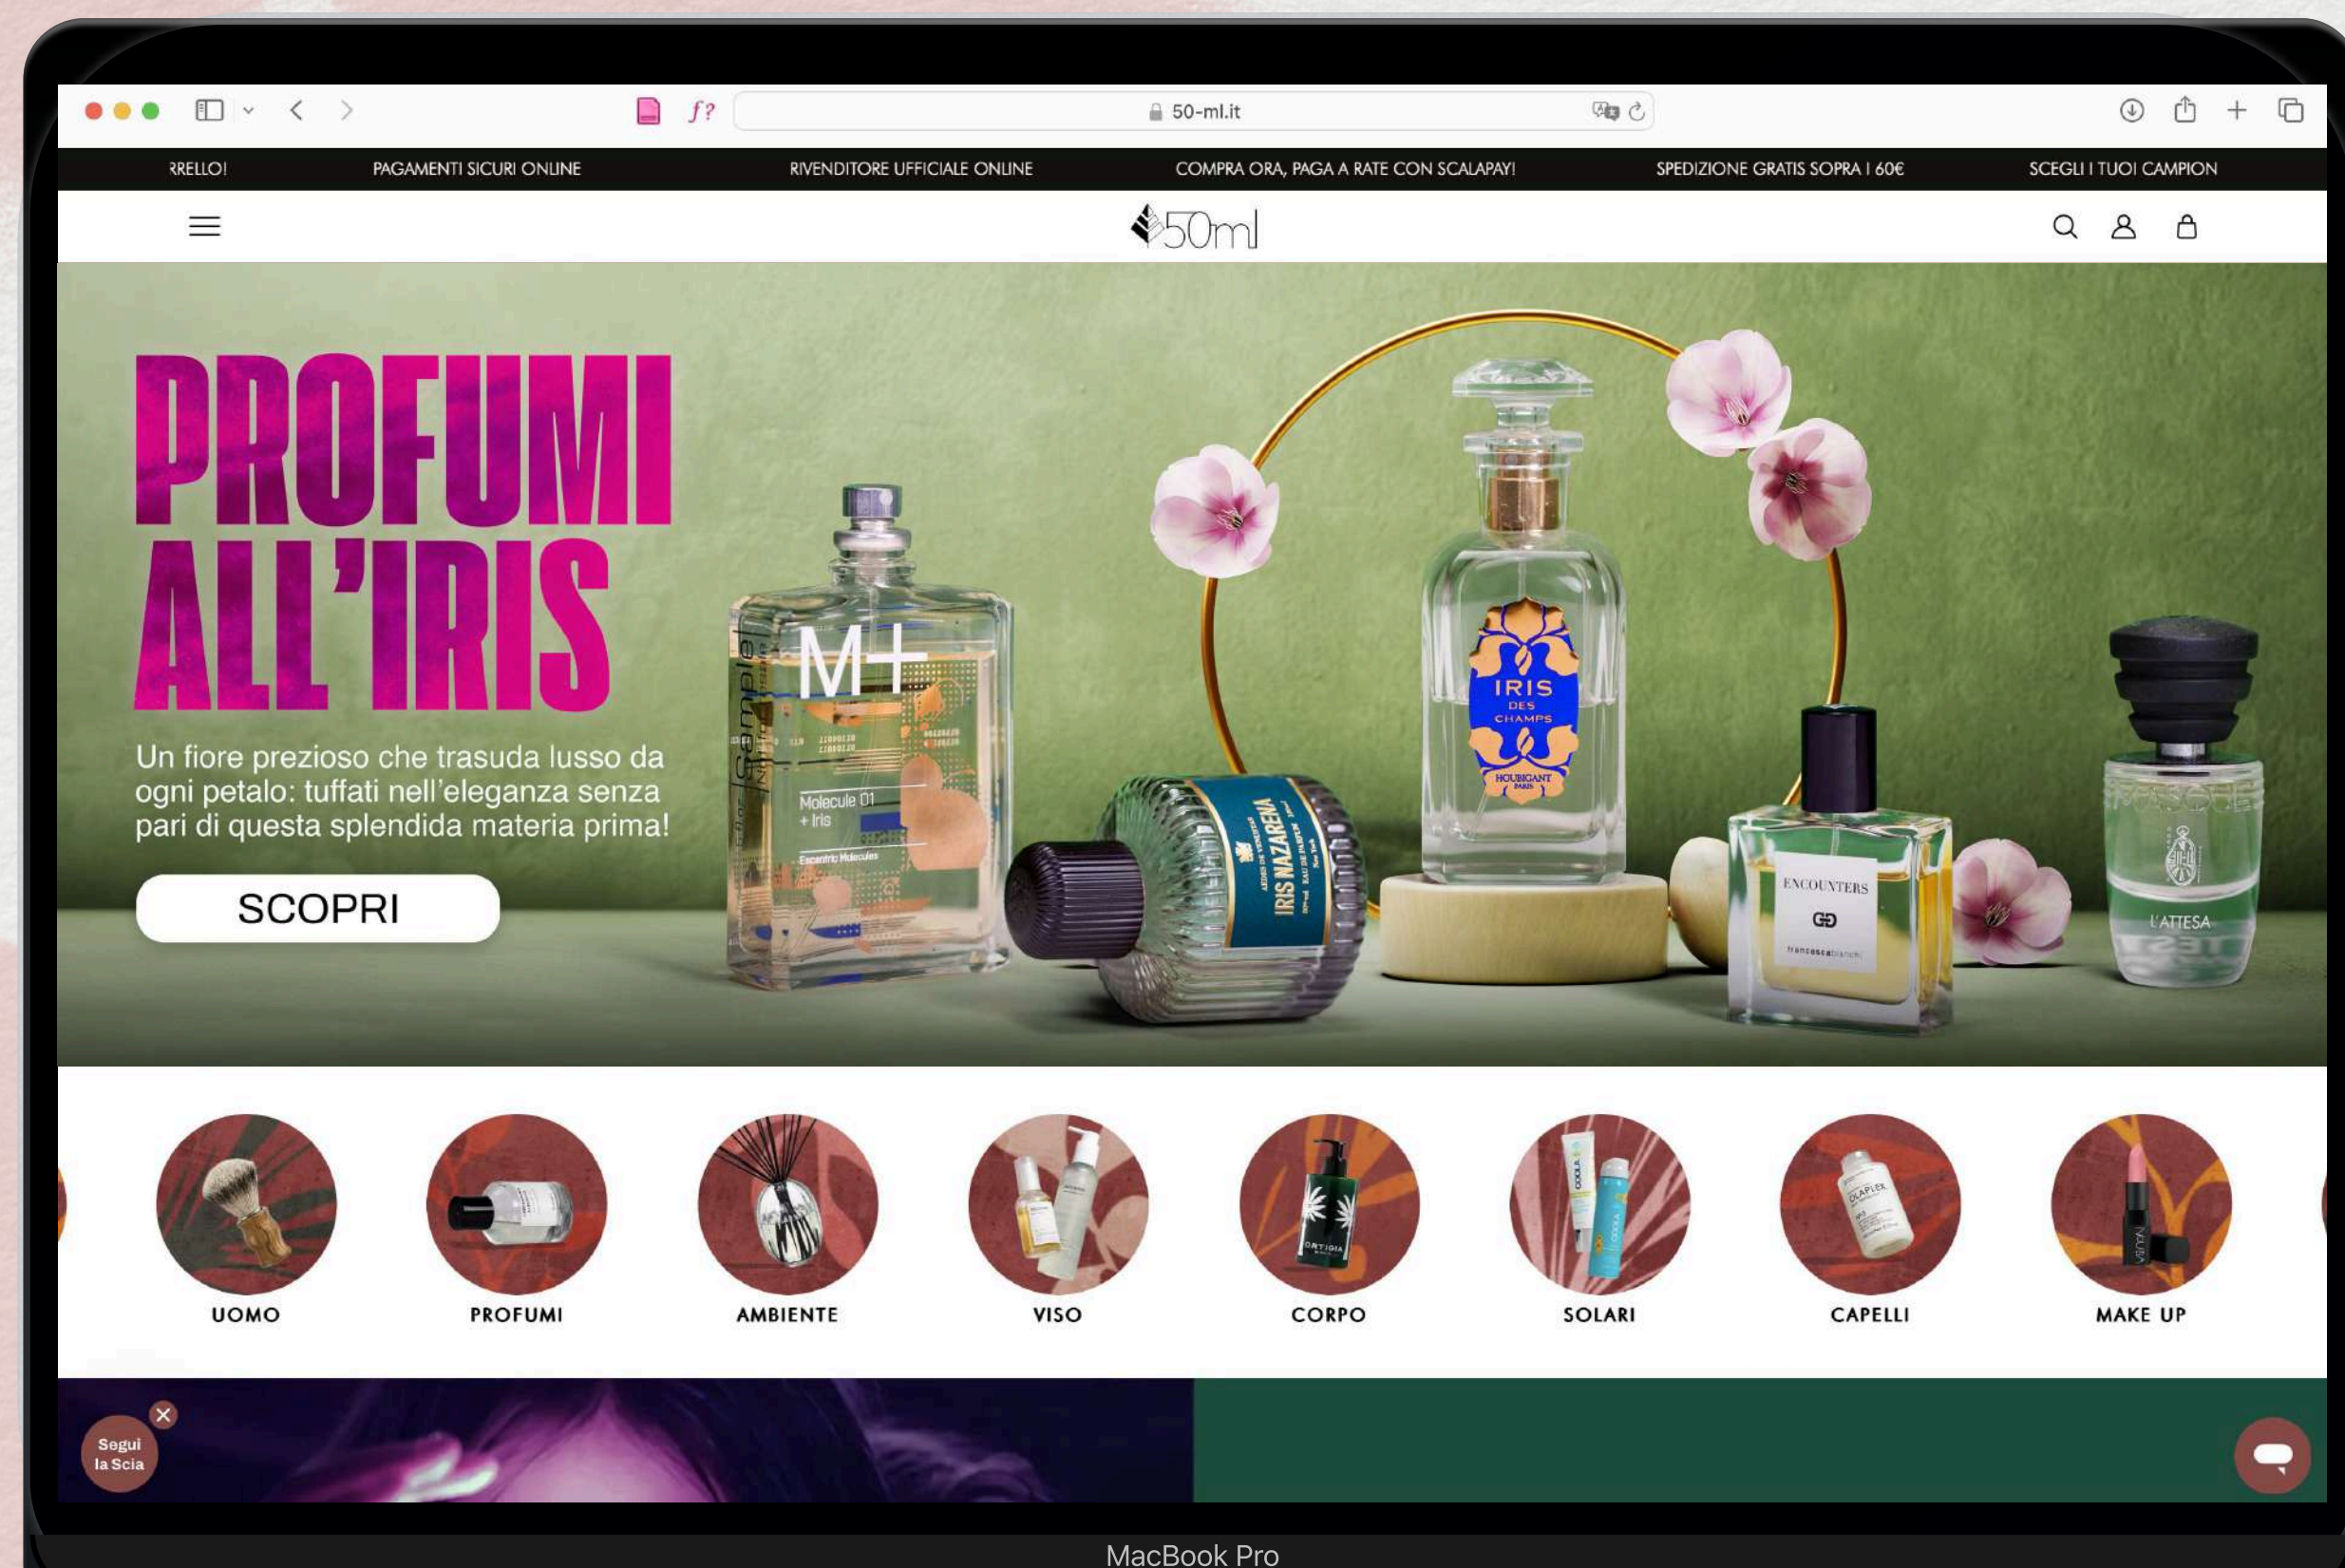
50-ml.it

RRELLO! PAGAMENTI SICURI ONLINE RIVENDITORE UFFICIALE ONLINE COMPRA ORA, PAGA A RATE CON SCALAPAY! SPEDIZIONE GRATIS SOPRA I 60€ SCEGLI I TUOI CAMPION

50ml

PROFUMI ALL'IRIS

Un fiore prezioso che trasuda lusso da ogni petalo: tuffati nell'eleganza senza pari di questa splendida materia prima!

SCOPRI

M+
Molecule 01 + Iris
Escentric Molecules

IRIS NAZARENA
AEDES DE VENUSTAS
EAU DE PARFUM

IRIS DES CHAMPS
HOUBIGANT PARIS

ENCOUNTERS
francescabianchi

L'ATTESA

UOMO PROFUMI AMBIENTE VISO CORPO SOLARI CAPELLI MAKE UP

Segui la Scia

MacBook Pro